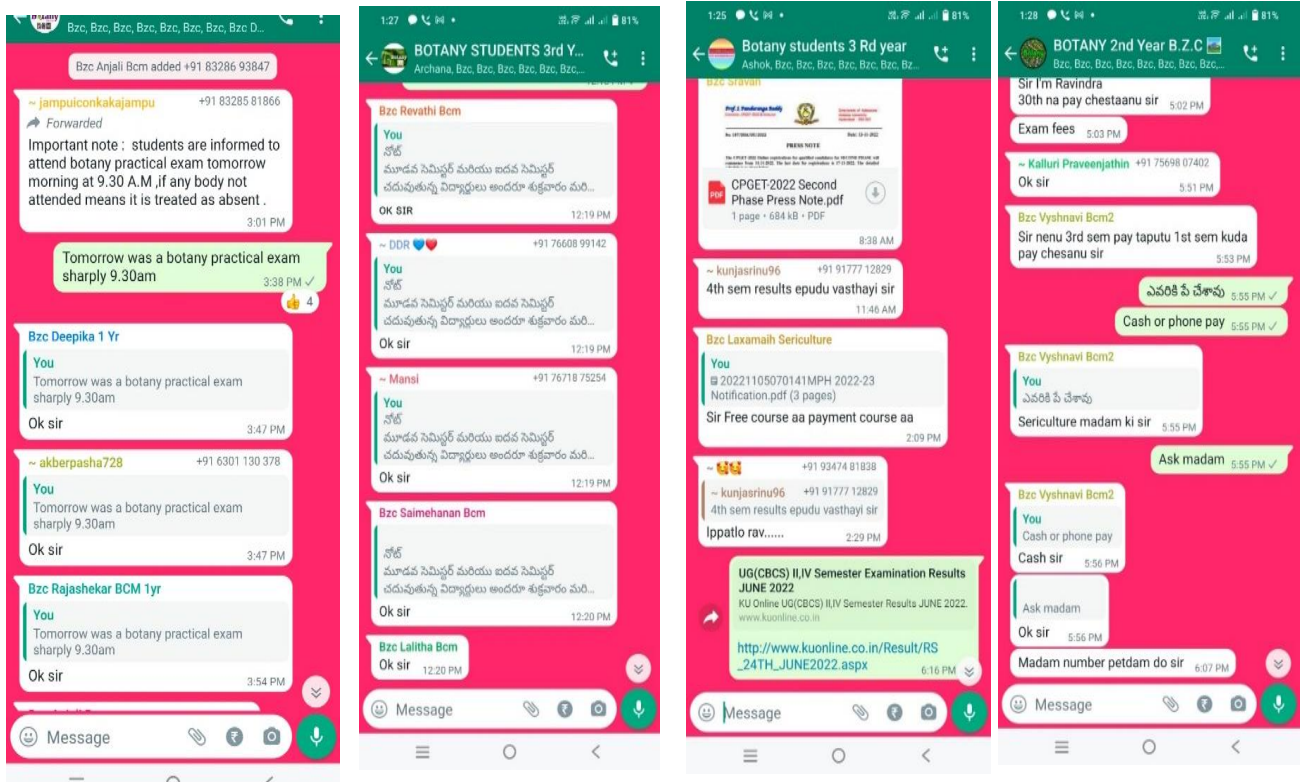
Bzc, Bzc, Bzc, Bzc, Bzc, Bzc, Bzc, Bzc D...

Bzc Anjali Bcm added +91 83286 93847

~ jampuiconkakajampu +91 83285 81866
Forwarded
Important note : students are informed to attend botany practical exam tomorrow morning at 9.30 A.M ,if any body not attended means it is treated as absent .
3:01 PM

Tomorrow was a botany practical exam sharply 9.30am
3:38 PM
👍 4

Bzc Deepika 1 Yr
You
Tomorrow was a botany practical exam sharply 9.30am
Ok sir
3:47 PM

~ akberpasha728 +91 6301 130 378
You
Tomorrow was a botany practical exam sharply 9.30am
Ok sir
3:47 PM

Bzc Rajashekar BCM 1yr
You
Tomorrow was a botany practical exam sharply 9.30am
Ok sir
3:54 PM

Message

1:27 81%
BOTANY STUDENTS 3rd Y...
Archana, Bzc, Bzc, Bzc, Bzc, Bzc, Bzc, Bzc,...

Bzc Revathi Bcm
You
నోట్
మూడవ సెమిస్టర్ మరియు ఐదవ సెమిస్టర్ చదువుతున్న విద్యార్థులు అందరూ శుక్రవారం మరి...
OK SIR
12:19 PM

~ DDR 💙❤️ +91 76608 99142
You
నోట్
మూడవ సెమిస్టర్ మరియు ఐదవ సెమిస్టర్ చదువుతున్న విద్యార్థులు అందరూ శుక్రవారం మరి...
Ok sir
12:19 PM

~ Mansi +91 76718 75254
You
నోట్
మూడవ సెమిస్టర్ మరియు ఐదవ సెమిస్టర్ చదువుతున్న విద్యార్థులు అందరూ శుక్రవారం మరి...
Ok sir
12:19 PM

Bzc Saimehanan Bcm
నోట్
మూడవ సెమిస్టర్ మరియు ఐదవ సెమిస్టర్ చదువుతున్న విద్యార్థులు అందరూ శుక్రవారం మరి...
Ok sir
12:20 PM

Bzc Lalitha Bcm
Ok sir
12:20 PM

Message

1:25 81%
Botany students 3 Rd year
Ashok, Bzc, Bzc, Bzc, Bzc, Bzc, Bzc, Bz...

Bzc Sravan
PRESS NOTE
CPGET-2022 Second Phase Press Note.pdf
1 page • 684 kB • PDF
8:38 AM

~ kunjasrinu96 +91 91777 12829
4th sem results epudu vasthayi sir
11:46 AM

Bzc Laxamaih Sericulture
You
20221105070141MPH 2022-23 Notification.pdf (3 pages)
Sir Free course aa payment course aa
2:09 PM

~ 😘😘 +91 93474 81838
~ kunjasrinu96 +91 91777 12829
4th sem results epudu vasthayi sir
Ippatlo rav......
2:29 PM

UG(CBCS) II,IV Semester Examination Results JUNE 2022
KU Online UG(CBCS) II,IV Semester Results JUNE 2022.
www.kuonline.co.in
http://www.kuonline.co.in/Result/RS_24TH_JUNE2022.aspx
6:16 PM

Message

1:28 81%
BOTANY 2nd Year B.Z.C
Bzc, Bzc, Bzc, Bzc, Bzc, Bzc, Bzc, Bzc,...

Sir I'm Ravindra
30th na pay chestaanu sir
5:02 PM

Exam fees
5:03 PM

~ Kalluri Praveenjathin +91 75698 07402
Ok sir
5:51 PM

Bzc Vyshnavi Bcm2
Sir nenu 3rd sem pay taputu 1st sem kuda pay chesanu sir
5:53 PM

ఎవరికి పే చేశావు 5:55 PM

Cash or phone pay 5:55 PM

Bzc Vyshnavi Bcm2
You
ఎవరికి పే చేశావు
Sericulture madam ki sir
5:55 PM

Ask madam 5:55 PM

Bzc Vyshnavi Bcm2
You
Cash or phone pay
Cash sir
5:56 PM

Ask madam
Ok sir
5:56 PM

Madam number petdam do sir
6:07 PM

Message